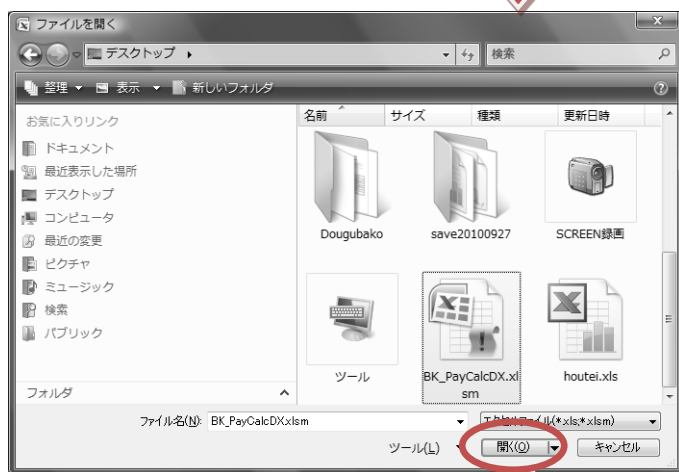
ファイルを開く

デスクトップ ▸

検索

整理 ▾ 表示 ▾ 新しいフォルダ

お気に入りリンク

ドキュメント

最近表示した場所

デスクトップ

コンピュータ

最近の変更

ピクチャ

ミュージック

検索

パブリック

フォルダ

名前 | サイズ | 種類 | 更新日時

Dougubako

save20100927

SCREEN録画

ツール

BK_PayCalcDX.xlsm

houtei.xls

ファイル名(N): BK_PayCalcDX.xlsm

エクセルファイル(*.xls;*.xlsm)

ツール(L) ▾

開く(O)

キャンセル